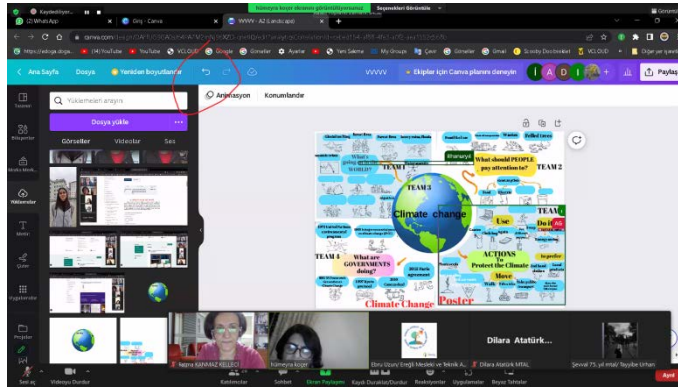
Kaydediliyor...
hümeyra koçer ekranını görüntülüyorsunuz
Seçenekleri Görüntüle
(2) WhatsApp
Giriş - Canva
VVVVV - A2 (Landscape)
canva.com
https://eba.gov.tr
(14) YouTube
YouTube
VCLOUD
Google
Gönderi
Ayarlar
Yeni Sekme
My Groups
Çeviri
Gönderi
Gmail
Scooby Doo Bedava
VCLOUD
Diğer yer işaretleri
Ana Sayfa
Dosya
Yeniden boyutlandır
VVVVV
Ekipler için Canva planını deneyin
Paylaş
Animasyon
Konumlandır
Şablon
Elementler
Yüklemeler
Metin
Çizim
Projeler
Uygulamalar
Yüklemeleri arayın
Dosya yükle
Görseller
Videolar
Ses
What's going on in the WORLD?
TEAM 1
What should PEOPLE pay attention to?
TEAM 2
TEAM 3
Climate change
TEAM 4
What are GOVERNMENTS doing?
ACTIONS to Protect the Climate
Use
Move
Climate Change Poster
Nefise KAHRAMAN KELLECİ
hümeyra koçer
Dilara Atatürk...
Ebru Uzun| Ereğli Mesleki ve Teknik A...
Dilara Atatürk MTAL
Şevval 7S. yıl mtal/ Tayyibe Urhan
Sesi aç
Videoyu Durdur
Katılımcılar
Sohbet
Ekran Paylaşımı
Kaydı Duraklat/Durdur
Reaksiyonlar
Uygulamalar
Beyaz Tahtalar
Ayrıl